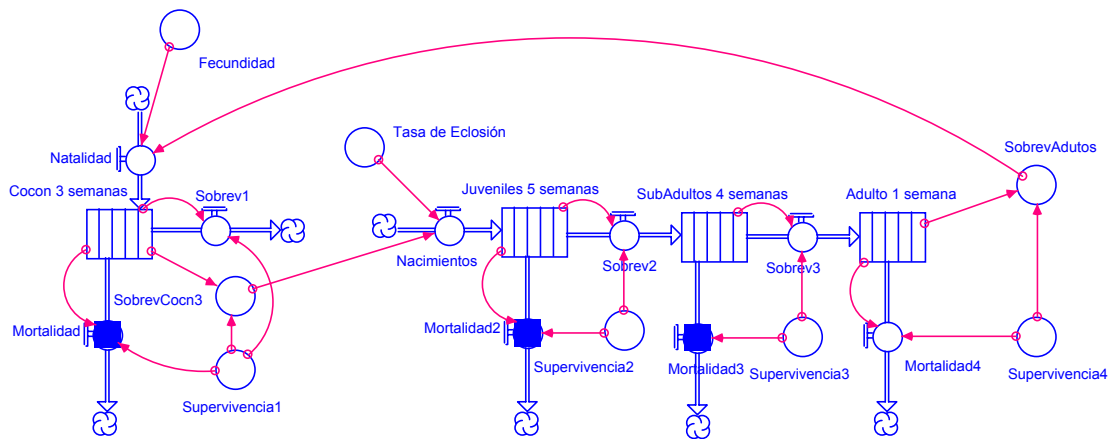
Fecundidad

Natalidad

Cocon 3 semanas

Sobrev1

SobrevCocn3

Mortalidad

Supervivencia1

Tasa de Eclosión

Nacimientos

Juveniles 5 semanas

Sobrev2

Mortalidad2

Supervivencia2

SubAdultos 4 semanas

Sobrev3

Mortalidad3

Supervivencia3

Adulto 1 semana

SobrevAdutos

Mortalidad4

Supervivencia4